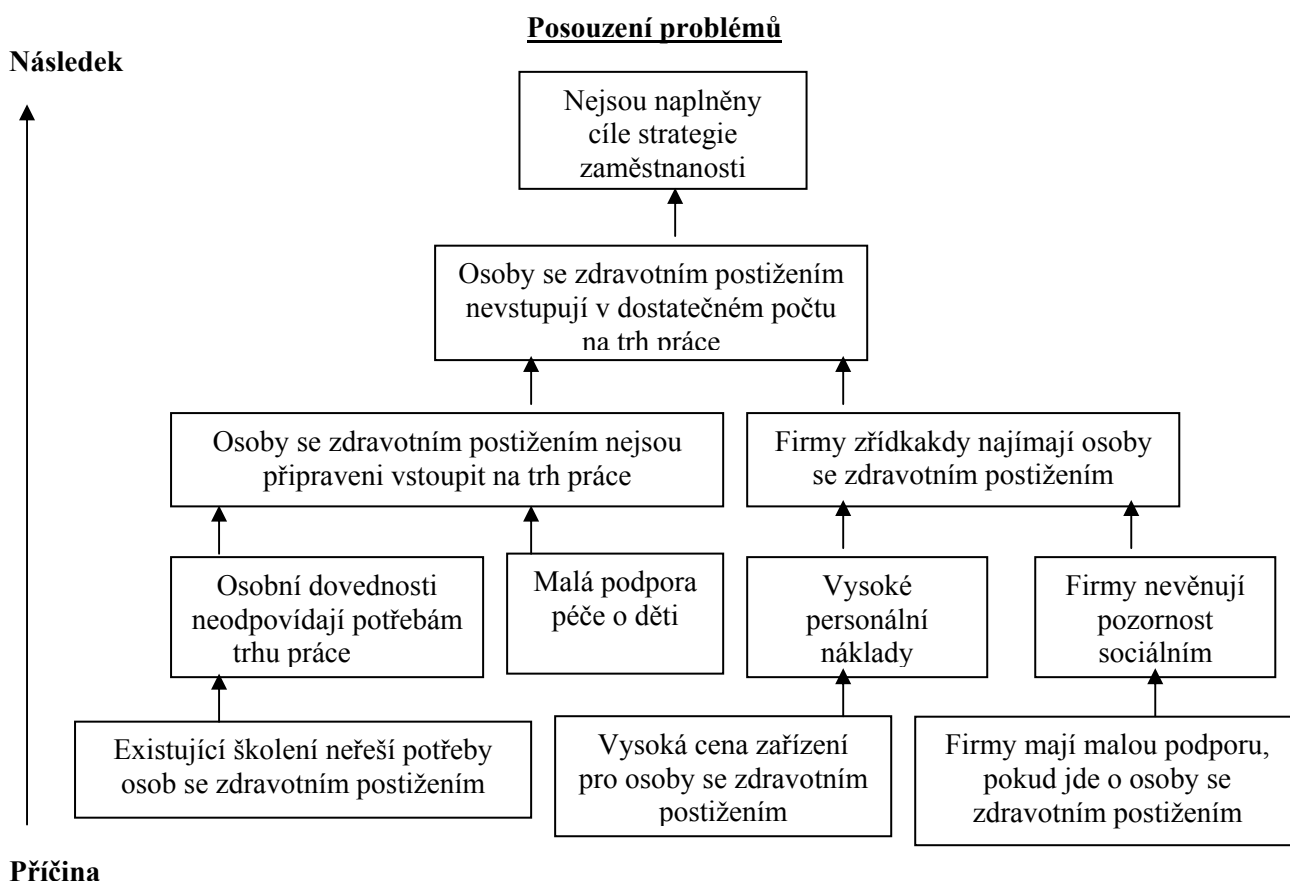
**Posouzení problémů**

**Následek**

Nejsou naplněny cíle strategie zaměstnanosti

Osoby se zdravotním postižením nevstupují v dostatečném počtu na trh práce

Osoby se zdravotním postižením nejsou připraveni vstoupit na trh práce

Firmy zřídkakdy najímají osoby se zdravotním postižením

Osobní dovednosti neodpovídají potřebám trhu práce

Malá podpora péče o děti

Vysoké personální náklady

Firmy nevěnují pozornost sociálním

Existující školení neřeší potřeby osob se zdravotním postižením

Vysoká cena zařízení pro osoby se zdravotním postižením

Firmy mají malou podporu, pokud jde o osoby se zdravotním postižením

**Příčina**